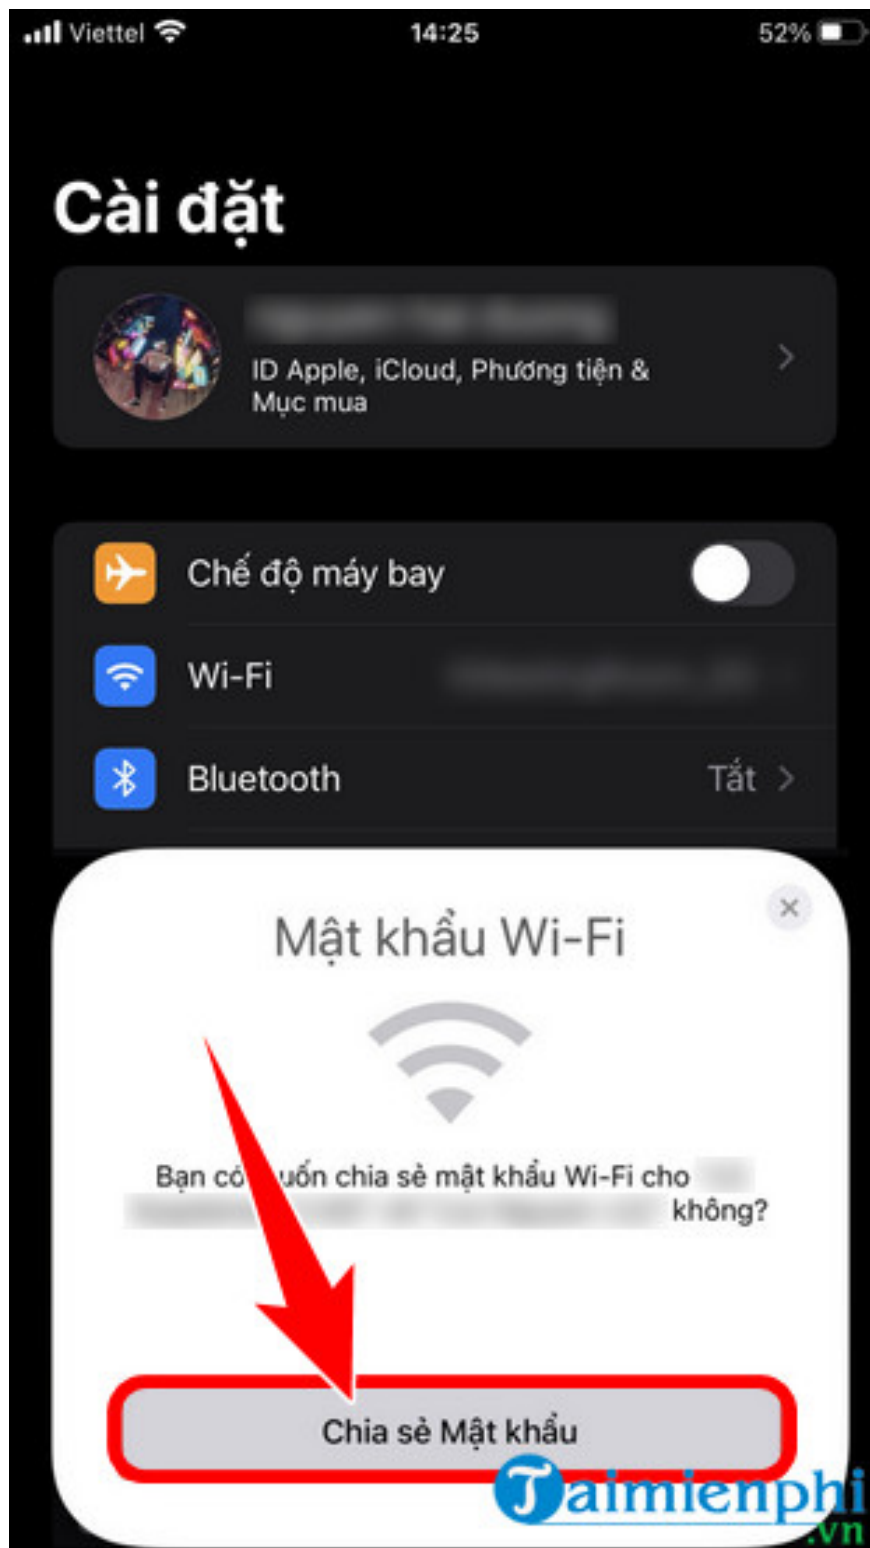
Viettel 14:25 52%

Cài đặt

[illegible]
ID Apple, iCloud, Phương tiện & Mục mua

Chế độ máy bay

Wi-Fi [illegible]

Bluetooth Tắt

Mật khẩu Wi-Fi

Bạn có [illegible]uốn chia sẻ mật khẩu Wi-Fi cho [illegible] không?

Chia sẻ Mật khẩu

Taimienphi.vn